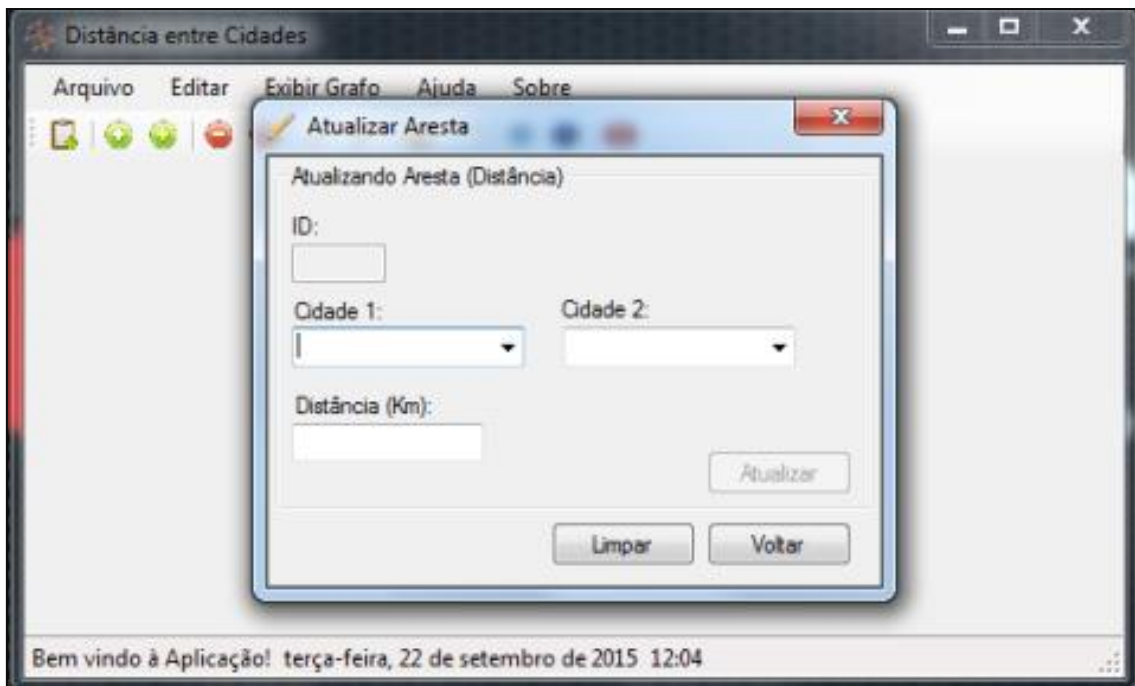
Distância entre Cidades

Arquivo Editar Exibir Grafo Ajuda Sobre

Atualizar Aresta

Atualizando Aresta (Distância)

ID:

Cidade 1:

Cidade 2:

Distância (Km):

Atualizar

Limpar

Voltar

Bem vindo à Aplicação! terça-feira, 22 de setembro de 2015 12:04